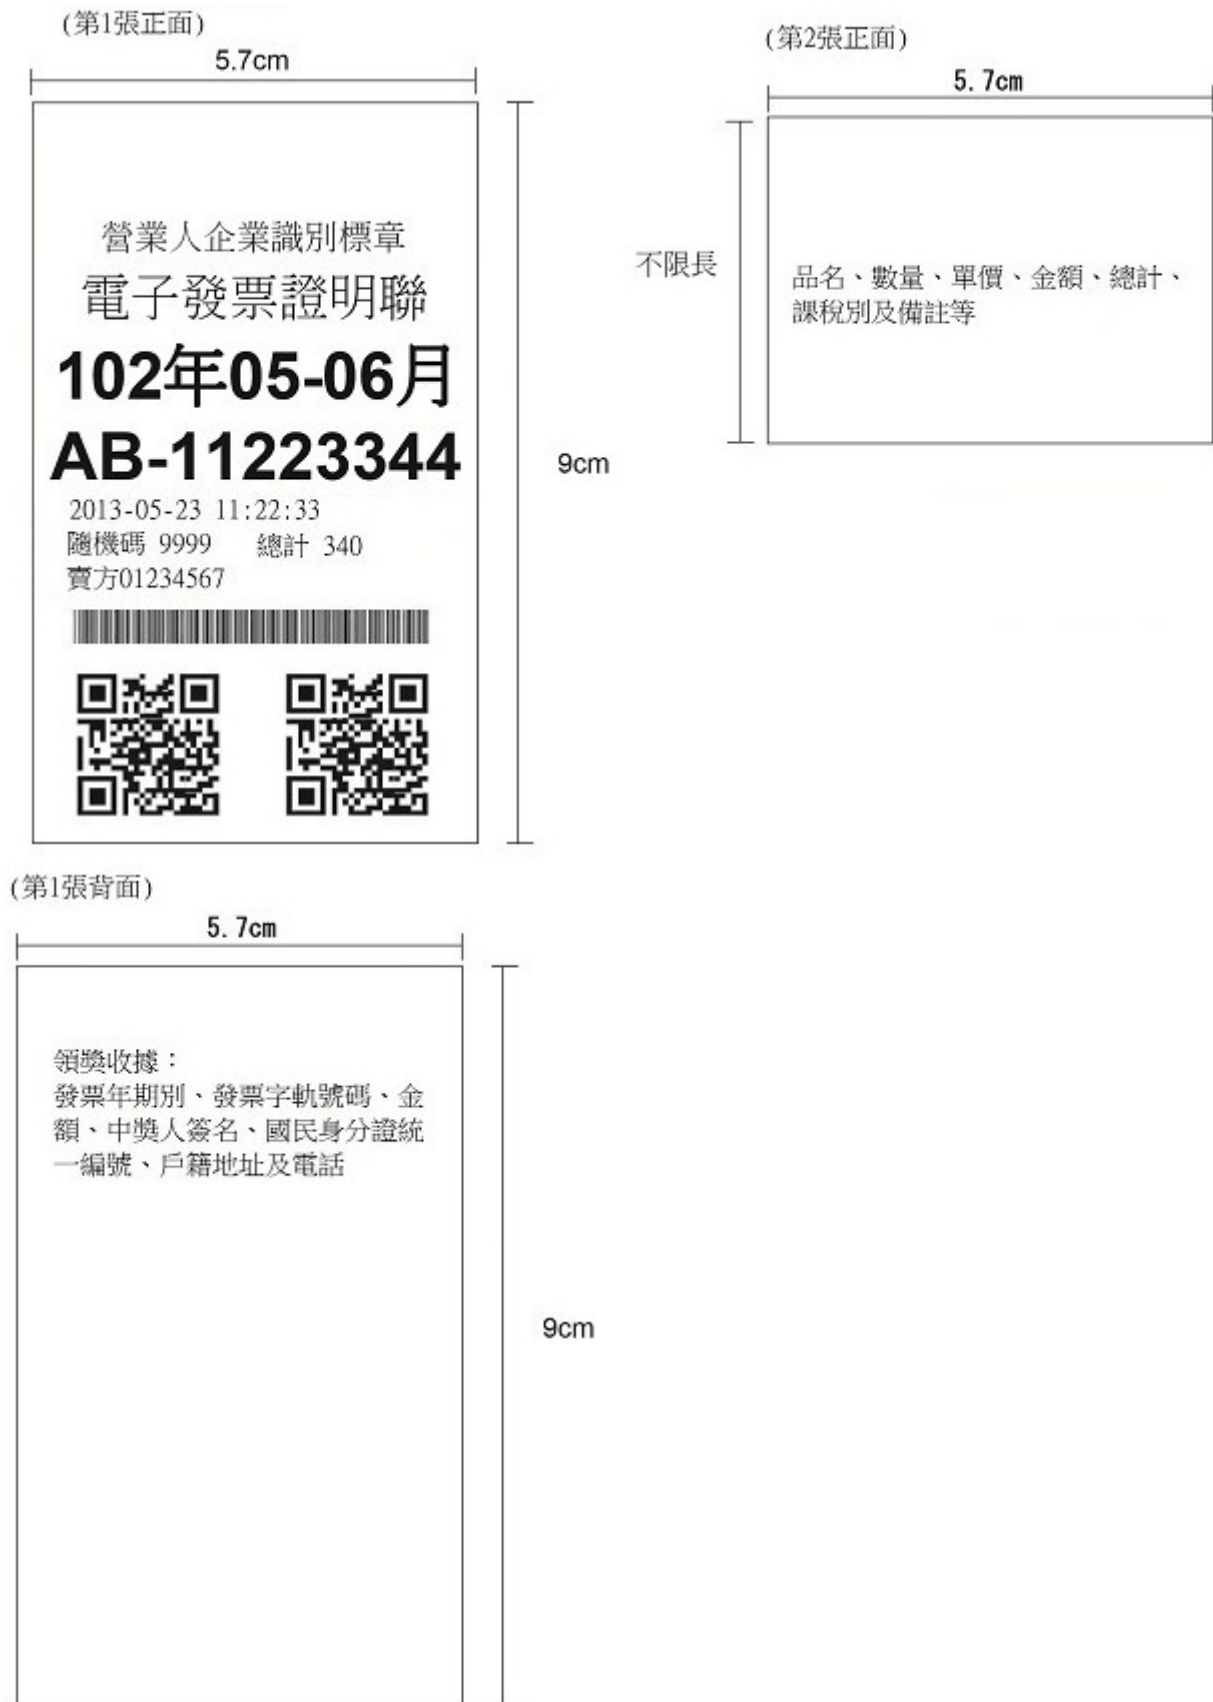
(第1張正面)

5.7cm

營業人企業識別標章

電子發票證明聯

102年05-06月

AB-11223344

2013-05-23 11:22:33

隨機碼 9999 總計 340

賣方01234567

9cm

(第2張正面)

5.7cm

不限長

品名、數量、單價、金額、總計、課稅別及備註等

(第1張背面)

5.7cm

領獎收據：
發票年期別、發票字軌號碼、金額、中獎人簽名、國民身分證統一編號、戶籍地址及電話

9cm